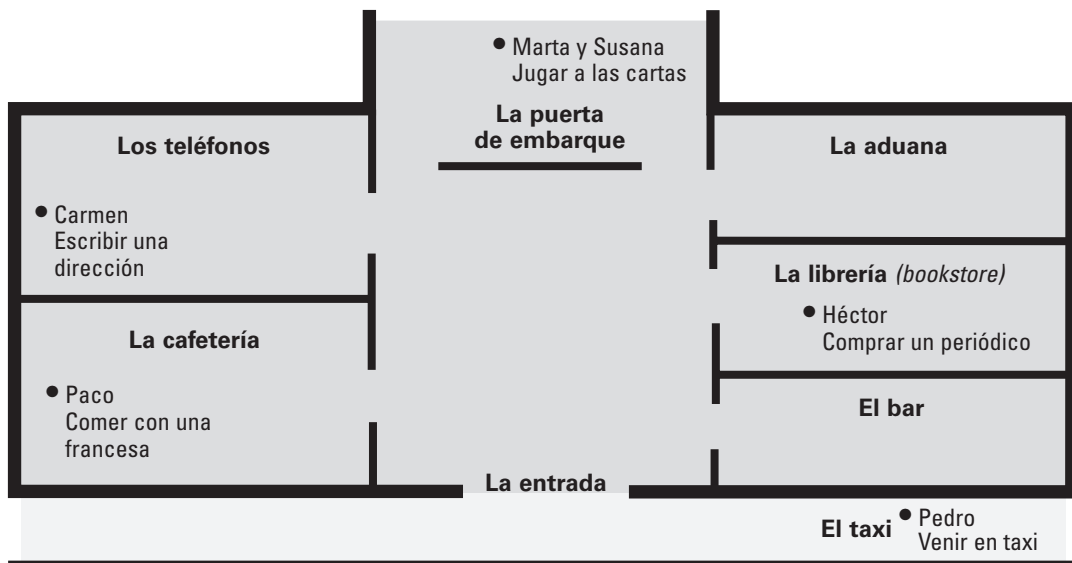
Marta y Susana
Jugar a las cartas

La puerta de embarque

Los teléfonos

Carmen
Escribir una dirección

La cafetería

Paco
Comer con una francesa

La aduana

La librería *(bookstore)*

Héctor
Comprar un periódico

El bar

La entrada

El taxi

Pedro
Venir en taxi